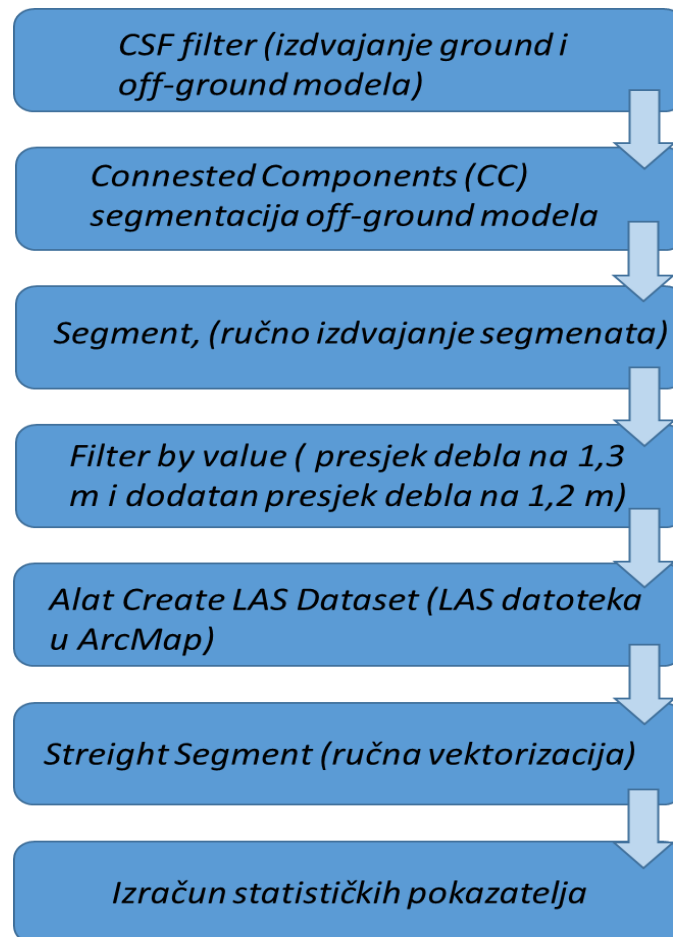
CSF filter (izdvajanje ground i off-ground modela)

Connested Components (CC) segmentacija off-ground modela

Segment, (ručno izdvajanje segmenata)

Filter by value ( presjek debla na 1,3 m i dodatan presjek debla na 1,2 m)

Alat Create LAS Dataset (LAS datoteka u ArcMap)

Streight Segment (ručna vektorizacija)

Izračun statističkih pokazatelja